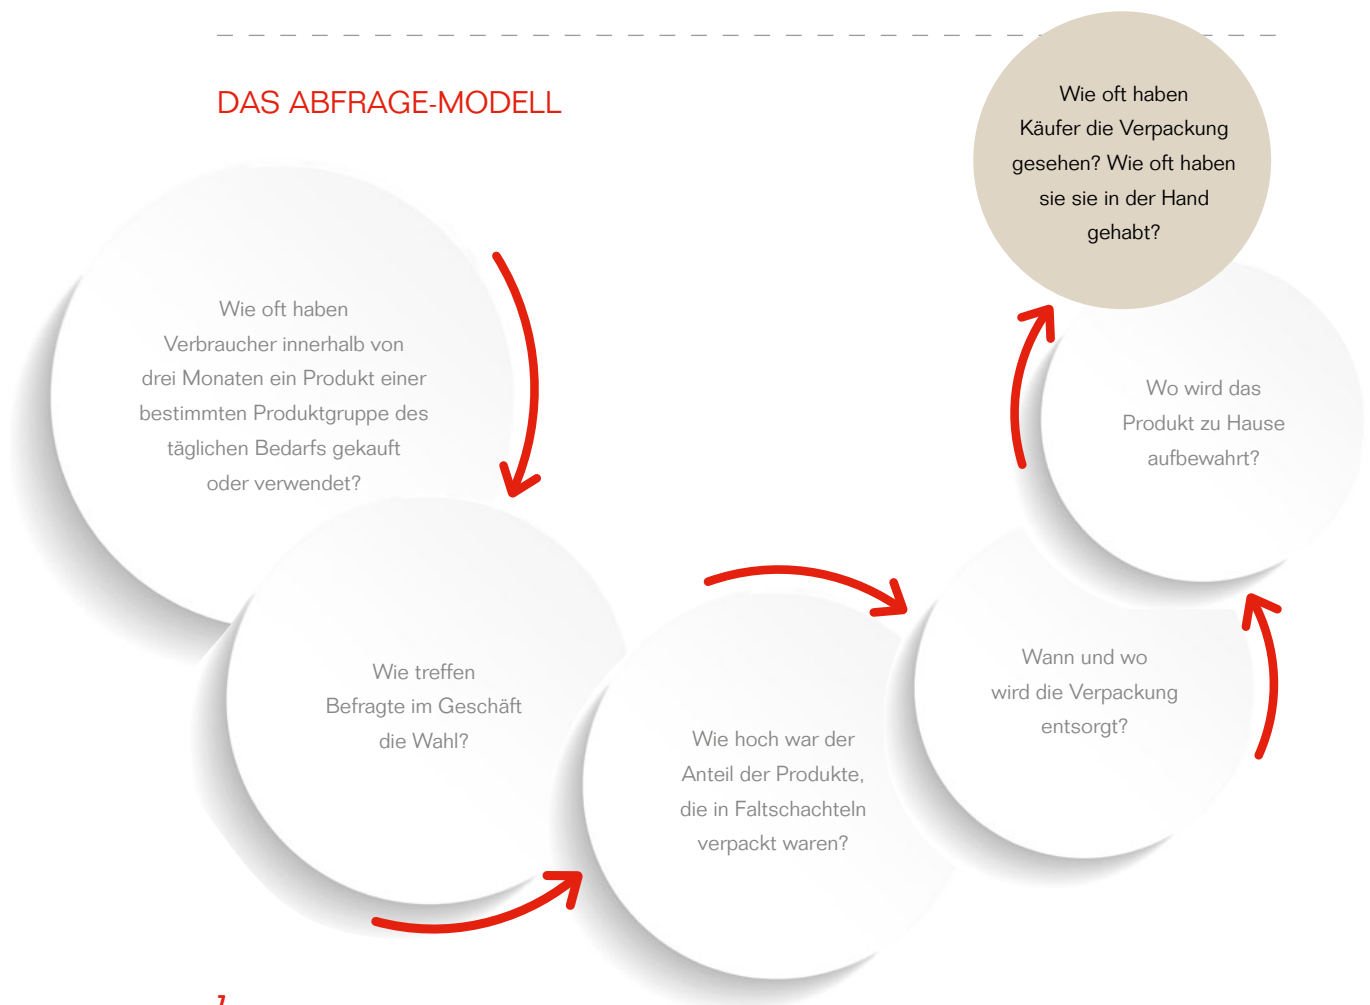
DAS ABFRAGE-MODELL

Wie oft haben Verbraucher innerhalb von drei Monaten ein Produkt einer bestimmten Produktgruppe des täglichen Bedarfs gekauft oder verwendet?

Wie treffen Befragte im Geschäft die Wahl?

Wie hoch war der Anteil der Produkte, die in Faltschachteln verpackt waren?

Wann und wo wird die Verpackung entsorgt?

Wo wird das Produkt zu Hause aufbewahrt?

Wie oft haben Käufer die Verpackung gesehen? Wie oft haben sie sie in der Hand gehabt?

7